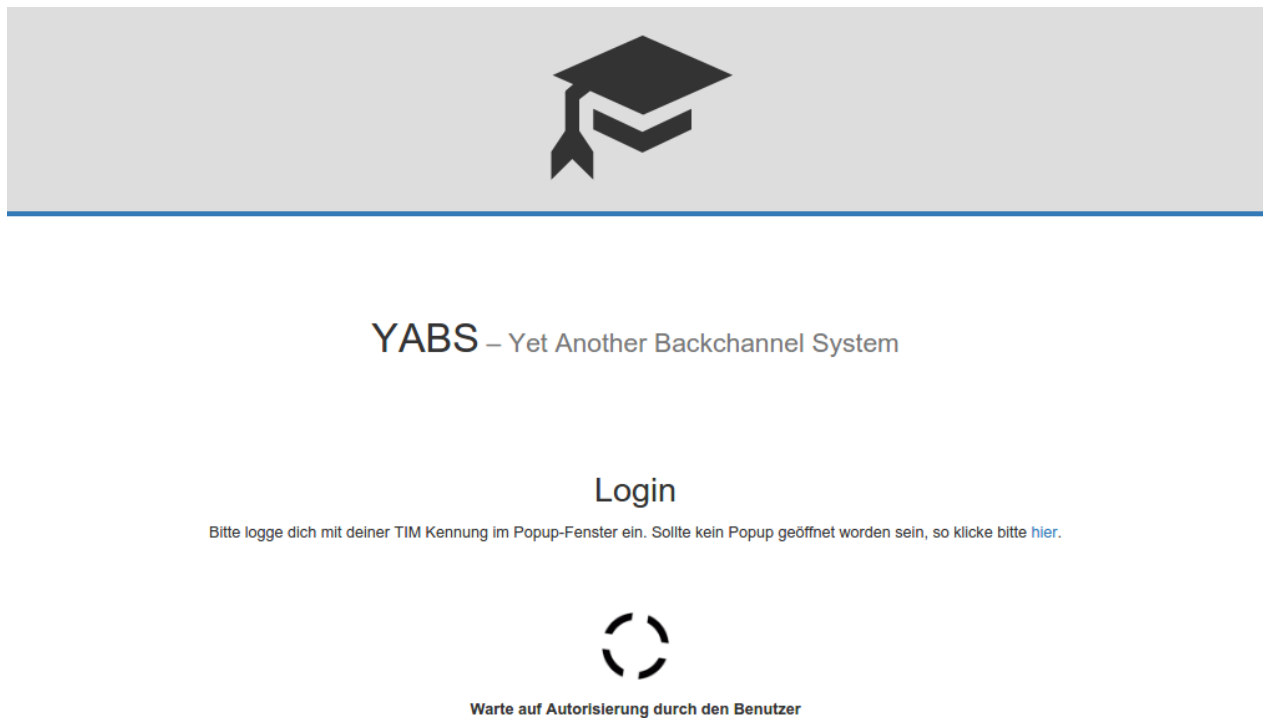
YABS – Yet Another Backchannel System

Login

Bitte logge dich mit deiner TIM Kennung im Popup-Fenster ein. Sollte kein Popup geöffnet worden sein, so klicke bitte hier.

Warte auf Autorisierung durch den Benutzer